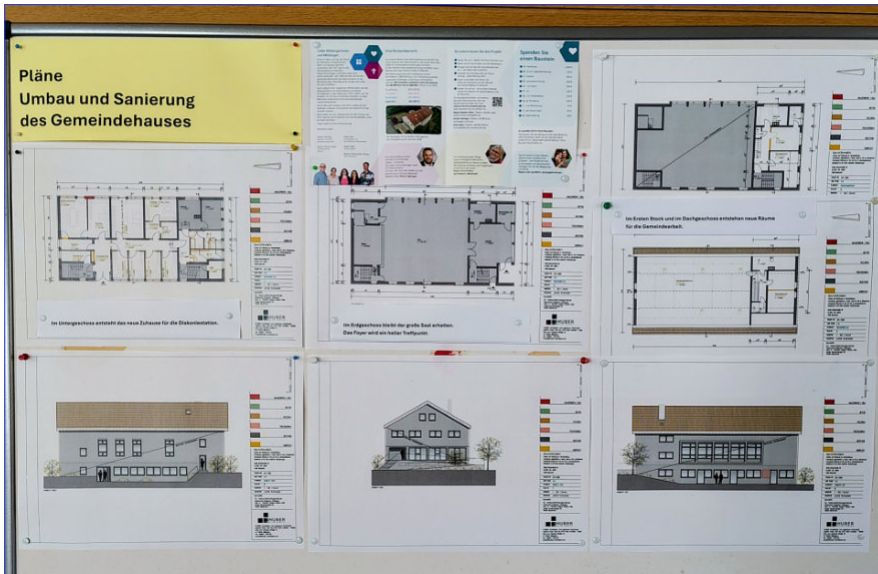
Pläne
Umbau und Sanierung
des Gemeindehauses

Spenden Sie einen Baustein

Im Untergeschoss entsteht das neue Zuhause für die Diakoniestation.

Im Erdgeschoss bleibt der große Saal erhalten. Das Foyer wird ein heller Treffpunkt.

Im Ersten Stock und im Dachgeschoss entstehen neue Räume für die Gemeindearbeit.

HUBER

HUBER

HUBER

HUBER

HUBER